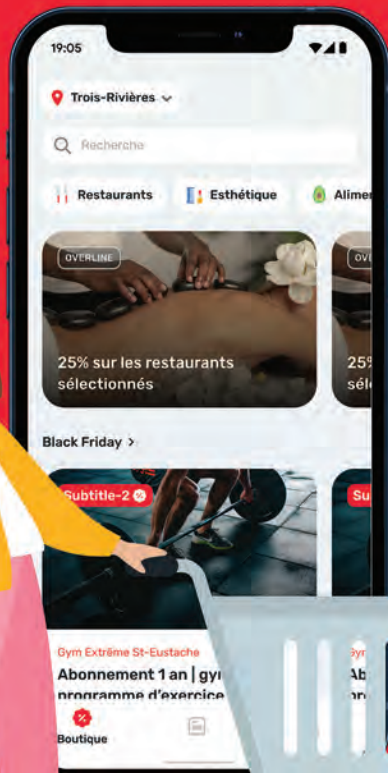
19:05

Trois-Rivières

Recherche

Restaurants Esthétique Alimen

OVERLINE

25% sur les restaurants sélectionnés

OVE

25%

sélé

Black Friday >

Subtitle-2

Su

Gym Extrême St-Eustache

Abonnement 1 an | gy

programme d'exercice

Gym

Ab

pr

Boutique